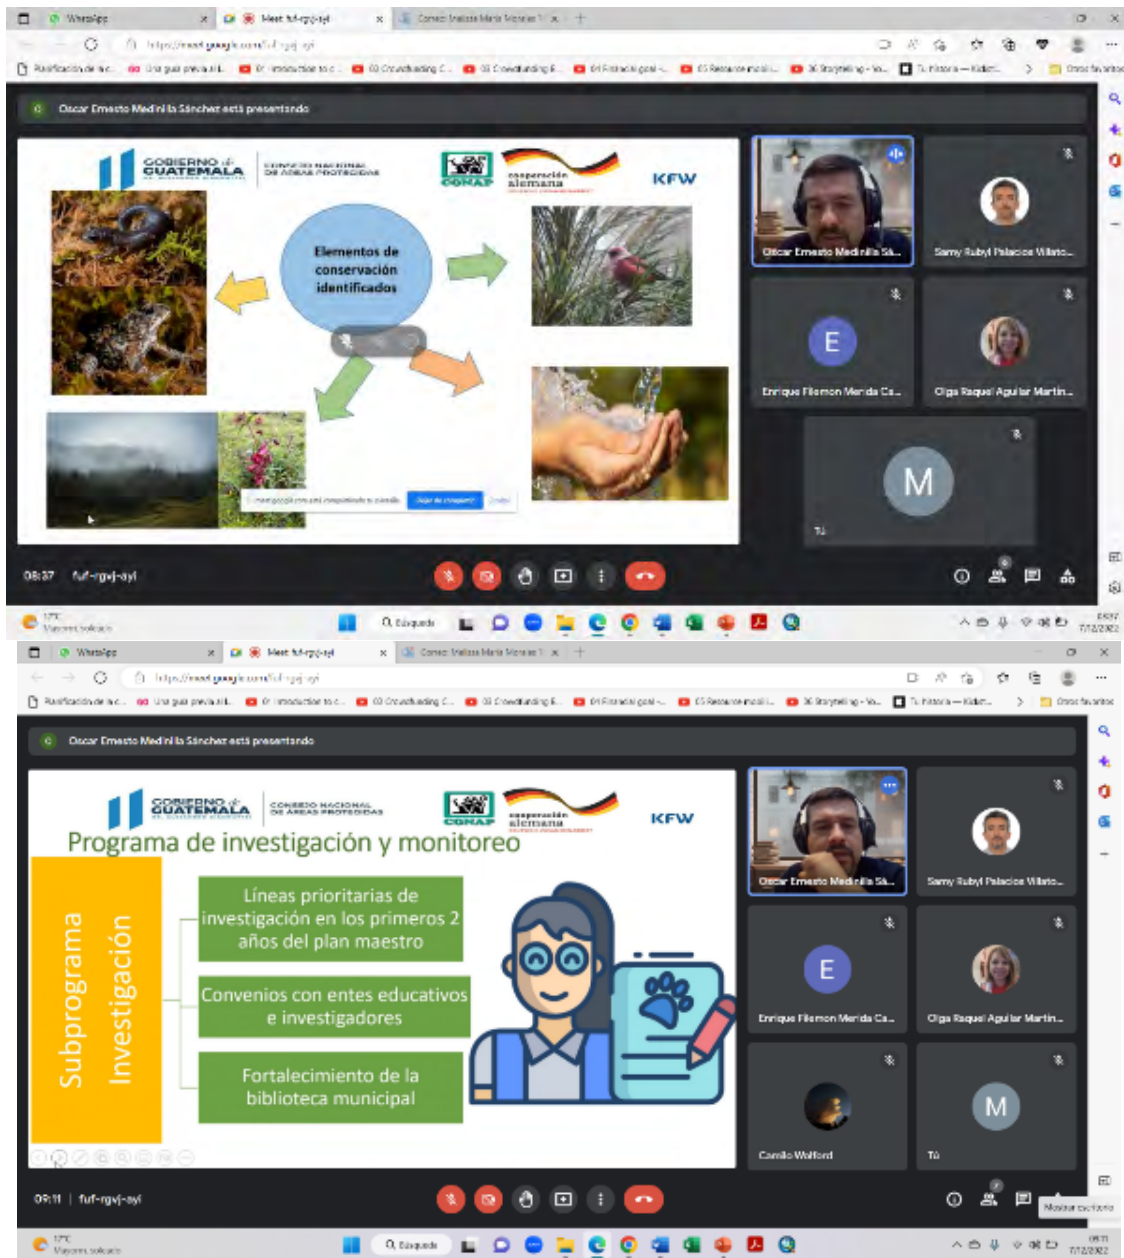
WhatsApp
Meet fuf-rgvj-ayl
Correo: Melissa María Morales T
https://meet.google.com/fuf-rgvj-ayl
Planificación de ne... Una guía previa al... 01 Introduction to c... 02 Crowdfunding C... 03 Crowdfunding E... 04 Financial goal -... 05 Resource mobili... 36 Storytelling - Yo... Tu Historia — Kidst... Otros favoritos

Oscar Ernesto Medinilla Sánchez está presentando

GOBIERNO de GUATEMALA
CONSEJO NACIONAL DE ÁREAS PROTEGIDAS
CONAP
cooperación alemana
KFW

Elementos de conservación identificados

Oscar Ernesto Medinilla Sá...
Samy Rubyl Palacios Villato...
E
Enrique Filemon Merida Ca...
Olga Raquel Aguilar Martin...
M
Tú

08:37 fuf-rgvj-ayl

17°C Mayorm. soleado
Búsqueda

WhatsApp
Meet fuf-rgvj-ayl
Correo: Melissa María Morales T
https://meet.google.com/fuf-rgvj-ayl
Planificación de ne... Una guía previa al... 01 Introduction to c... 02 Crowdfunding C... 03 Crowdfunding E... 04 Financial goal -... 05 Resource mobili... 36 Storytelling - Yo... Tu Historia — Kidst... Otros favoritos

Oscar Ernesto Medinilla Sánchez está presentando

GOBIERNO de GUATEMALA
CONSEJO NACIONAL DE ÁREAS PROTEGIDAS
CONAP
cooperación alemana
KFW

Programa de investigación y monitoreo

Subprograma Investigación

Líneas prioritarias de investigación en los primeros 2 años del plan maestro

Convenios con entes educativos e investigadores

Fortalecimiento de la biblioteca municipal

Oscar Ernesto Medinilla Sá...
Samy Rubyl Palacios Villato...
E
Enrique Filemon Merida Ca...
Olga Raquel Aguilar Martin...
Camilo Wolford
M
Tú

09:11 | fuf-rgvj-ayl

Mostrar escritorio

17°C Mayorm. soleado
Búsqueda